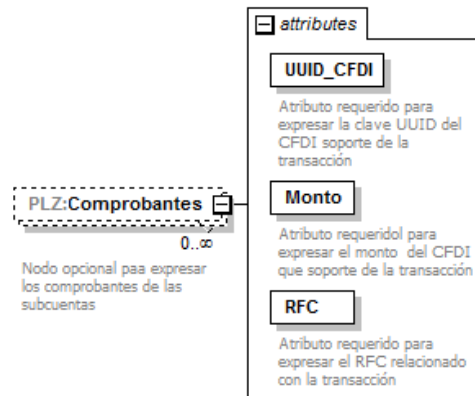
attributes

UUID_CFDI

Atributo requerido para expresar la clave UUID del CFDI soporte de la transacción

Monto

Atributo requeridol para expresar el monto del CFDI que soporte de la transacción

RFC

Atributo requerido para expresar el RFC relacionado con la transacción

PLZ:Comprobantes

0..∞

Nodo opcional paa expresar los comprobantes de las subcuentas